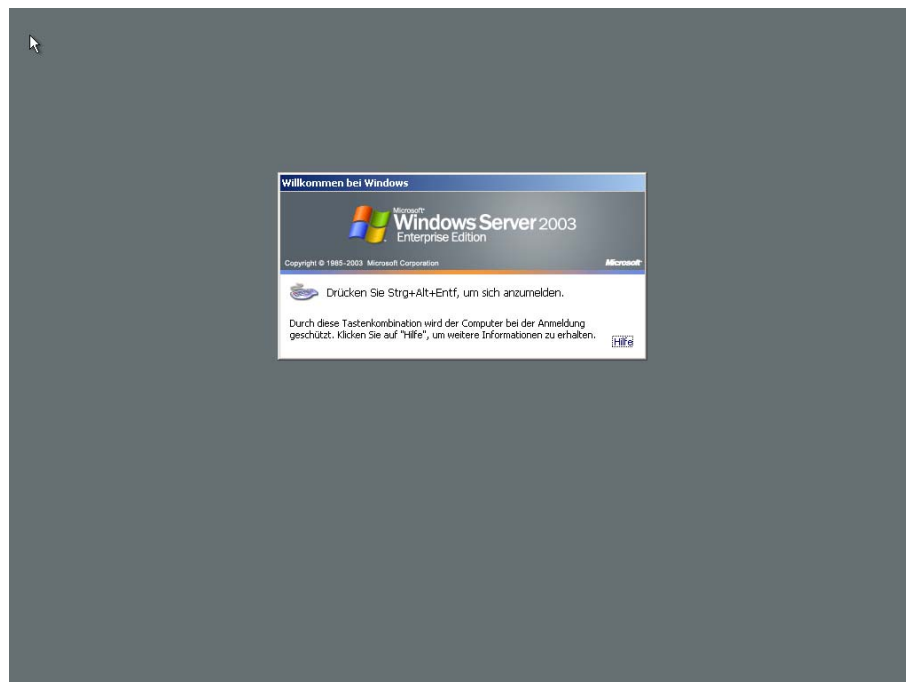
Willkommen bei Windows

Microsoft
Windows Server 2003
Enterprise Edition

Copyright © 1985-2003 Microsoft Corporation
Microsoft

Drücken Sie Strg+Alt+Entf, um sich anzumelden.

Durch diese Tastenkombination wird der Computer bei der Anmeldung geschützt. Klicken Sie auf "Hilfe", um weitere Informationen zu erhalten.

Hilfe